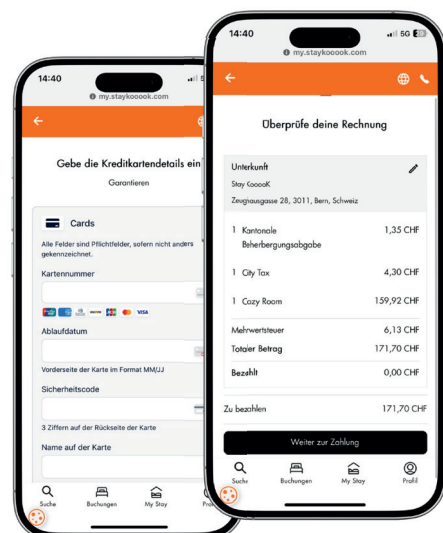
14:40
my.staykooook.com

Gebe die Kreditkartendetails ein
Garantieren

Cards
Alle Felder sind Pflichtfelder, sofern nicht anders gekennzeichnet.
Kartennummer
Ablaufdatum
Vorderseite der Karte im Format MM/JJ
Sicherheitscode
3 Ziffern auf der Rückseite der Karte
Name auf der Karte

Suche Buchungen My Stay Profil

14:40
5G
my.staykooook.com

Überprüfe deine Rechnung

Unterkunft
Stay KoooK
Zeughausgasse 28, 3011, Bern, Schweiz

| | | |
|---|---|---|
| 1 | Kantonale Beherbergungsabgabe | 1,35 CHF |
| 1 | City Tax | 4,30 CHF |
| 1 | Cozy Room | 159,92 CHF |
| Mehrwertsteuer | | 6,13 CHF |
| Totaler Betrag | | 171,70 CHF |
| Bezahlt | | 0,00 CHF |

Zu bezahlen 171,70 CHF

Weiter zur Zahlung

Suche Buchungen My Stay Profil